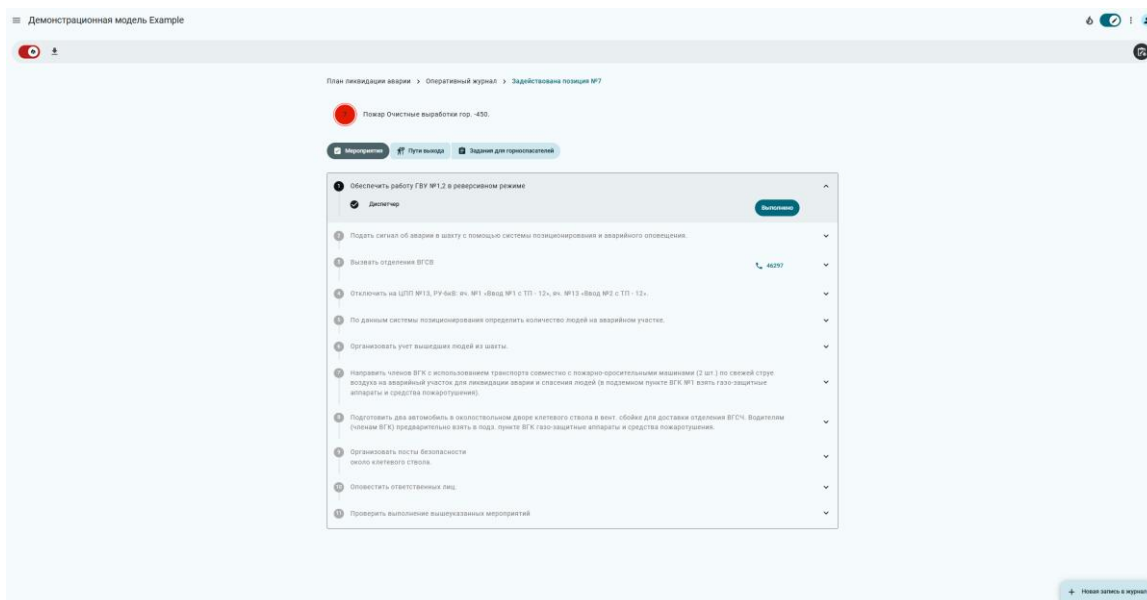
≡ Демонстрационная модель Example

План ликвидации аварии > Оперативный журнал > Задействована позиция №7

Пожар Очистные выработки гор. -450.

Мероприятия Пути выхода Задания для горноспасателей

1 Обеспечить работу ГВУ №1,2 в реверсивном режиме

Диспетчер

Выполнено

2 Подать сигнал об аварии в шахту с помощью системы позиционирования и аварийного оповещения.

3 Вызвать отделения ВГСВ

46297

4 Отключить на ЦПП №13, РУ-6кВ: яч. №1 «Ввод №1 с ТП - 12», яч. №13 «Ввод №2 с ТП - 12».

5 По данным системы позиционирования определить количество людей на аварийном участке.

6 Организовать учет вышедших людей из шахты.

7 Направить членов ВГК с использованием транспорта совместно с пожарно-оросительными машинами (2 шт.) по свежей струе воздуха на аварийный участок для ликвидации аварии и спасения людей (в подземном пункте ВГК №1 взять газо-защитные аппараты и средства пожаротушения).

8 Подготовить два автомобиля в околоствольном дворе клетевого ствола в вент. сбойке для доставки отделения ВГСЧ. Водителям (членам ВГК) предварительно взять в подз. пункте ВГК газо-защитные аппараты и средства пожаротушения.

9 Организовать посты безопасности около клетевого ствола.

10 Оповестить ответственных лиц.

11 Проверить выполнение вышеуказанных мероприятий

+ Новая запись в журнал